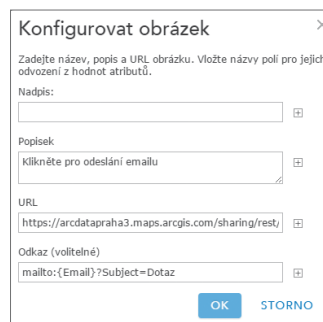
Konfigurovat obrázek

Zadejte název, popis a URL obrázku. Vložte názvy polí pro jejich odvození z hodnot atributů.

Nadpis:

Popisek

Klikněte pro odeslání emailu

URL

https://arcdatapraha3.maps.arcgis.com/sharing/rest/

Odkaz (volitelné)

mailto:{Email}?Subject=Dotaz

OK STORNO